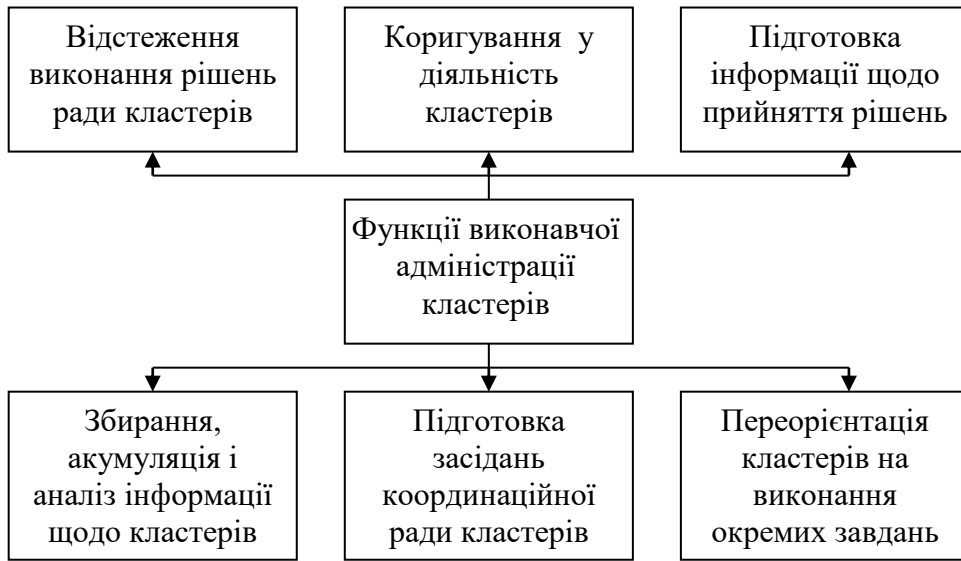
Відстеження виконання рішень ради кластерів

Коригування у діяльність кластерів

Підготовка інформації щодо прийняття рішень

Функції виконавчої адміністрації кластерів

Збирання, акумуляція і аналіз інформації щодо кластерів

Підготовка засідань координаційної ради кластерів

Переорієнтація кластерів на виконання окремих завдань